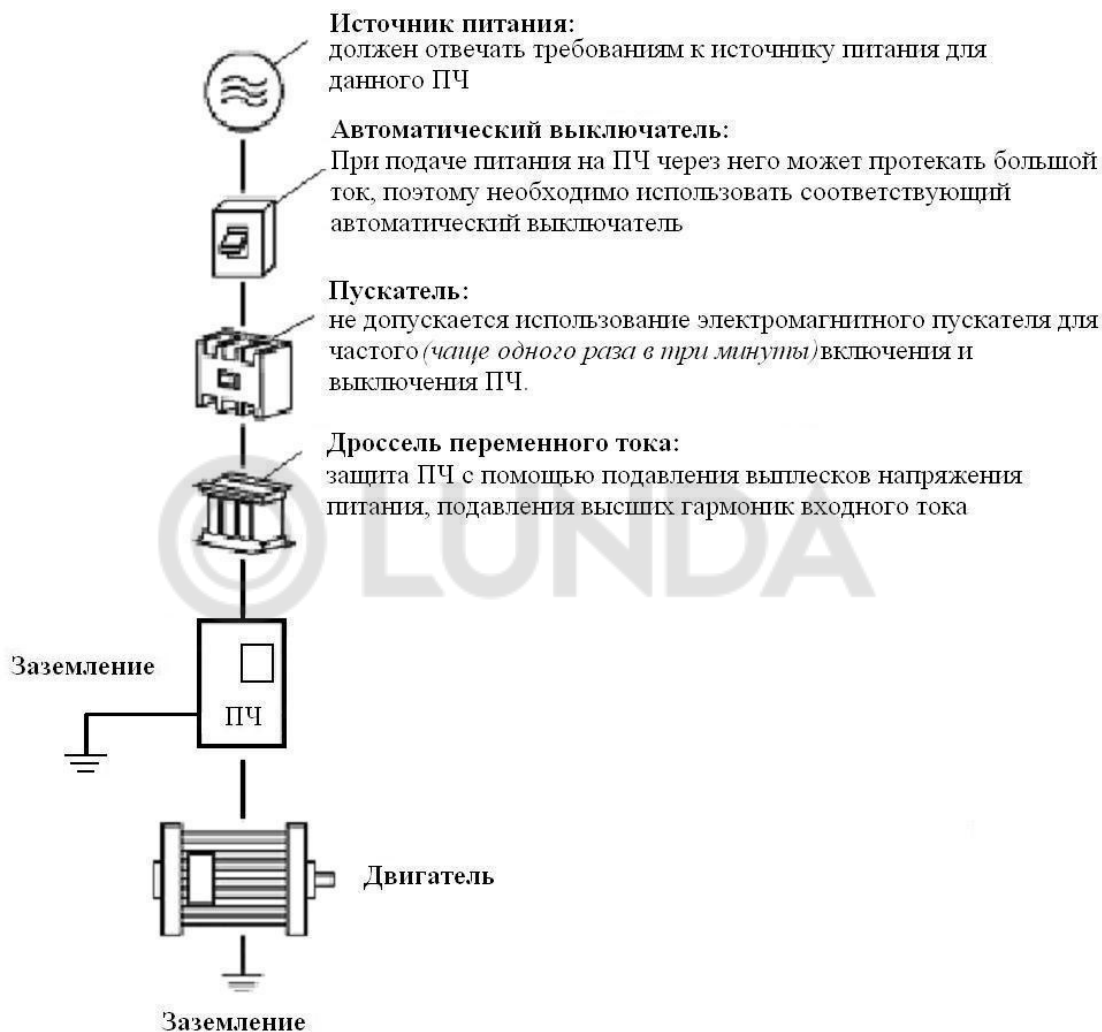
**Источник питания:**
должен отвечать требованиям к источнику питания для данного ПЧ

**Автоматический выключатель:**
При подаче питания на ПЧ через него может протекать большой ток, поэтому необходимо использовать соответствующий автоматический выключатель

**Пускатель:**
не допускается использование электромагнитного пускателя для частого *(чаще одного раза в три минуты)* включения и выключения ПЧ.

**Дроссель переменного тока:**
защита ПЧ с помощью подавления выплесков напряжения питания, подавления высших гармоник входного тока

LUNDA

**Заземление**

ПЧ

**Двигатель**

**Заземление**